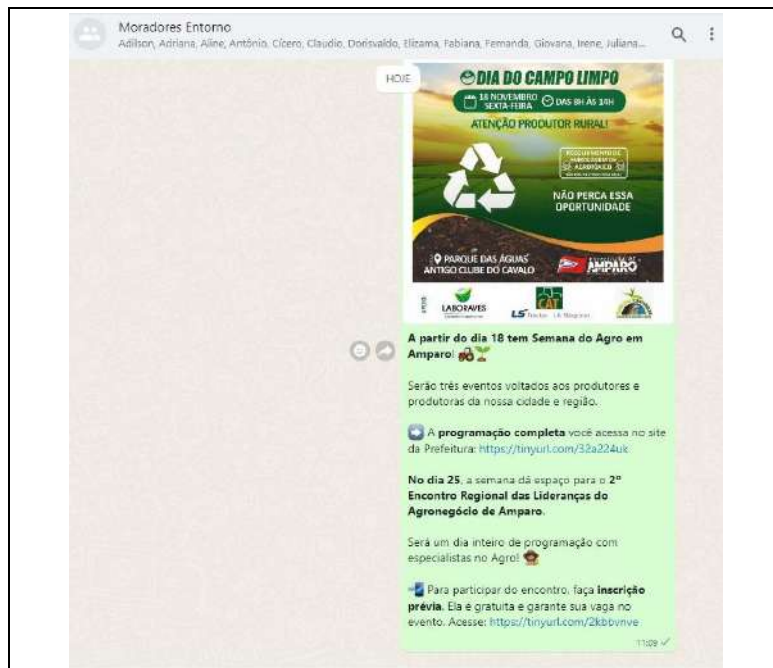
Moradores Entorno
Adilson, Adriana, Aline, Antônio, Cícero, Claudio, Dorisvaldo, Elizama, Fabiana, Fernanda, Giovana, Irene, Juliana...

HOJE

DIA DO CAMPO LIMPO
18 NOVEMBRO SEXTA-FEIRA DAS 8H ÀS 14H
ATENÇÃO PRODUTOR RURAL!
RECOLHIMENTO DE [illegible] AGROTÓXICO
NÃO PERCA ESSA OPORTUNIDADE
PARQUE DAS ÁGUAS ANTIGO CLUBE DO CAVALO
AMPARO
LABORAVES
CAT
LS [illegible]

A partir do dia 18 tem Semana do Agro em Amparo!

Serão três eventos voltados aos produtores e produtoras da nossa cidade e região.

A programação completa você acessa no site da Prefeitura: https://tinyurl.com/32a224uk

No dia 25, a semana dá espaço para o 2º Encontro Regional das Lideranças do Agronegócio de Amparo.

Será um dia inteiro de programação com especialistas no Agro!

Para participar do encontro, faça inscrição prévia. Ela é gratuita e garante sua vaga no evento. Acesse: https://tinyurl.com/2kbbvnve

11:09